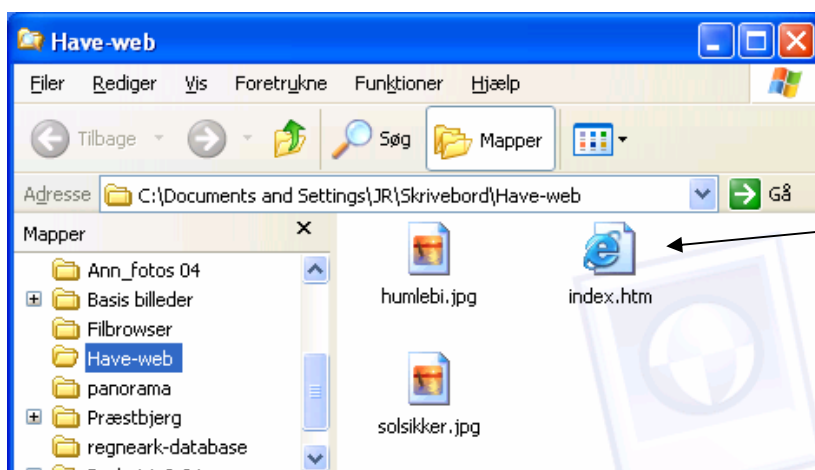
Have-web

Filer Rediger Vis Foretrukne Funktioner Hjælp

Tilbage Søg Mapper

Adresse C:\Documents and Settings\JR\Skrivebord\Have-web Gå

Mapper ×

Ann_fotos 04
Basis billeder
Filbrowser
Have-web
panorama
Præstbjerg
regneark-database

humlebi.jpg
index.htm
solsikker.jpg